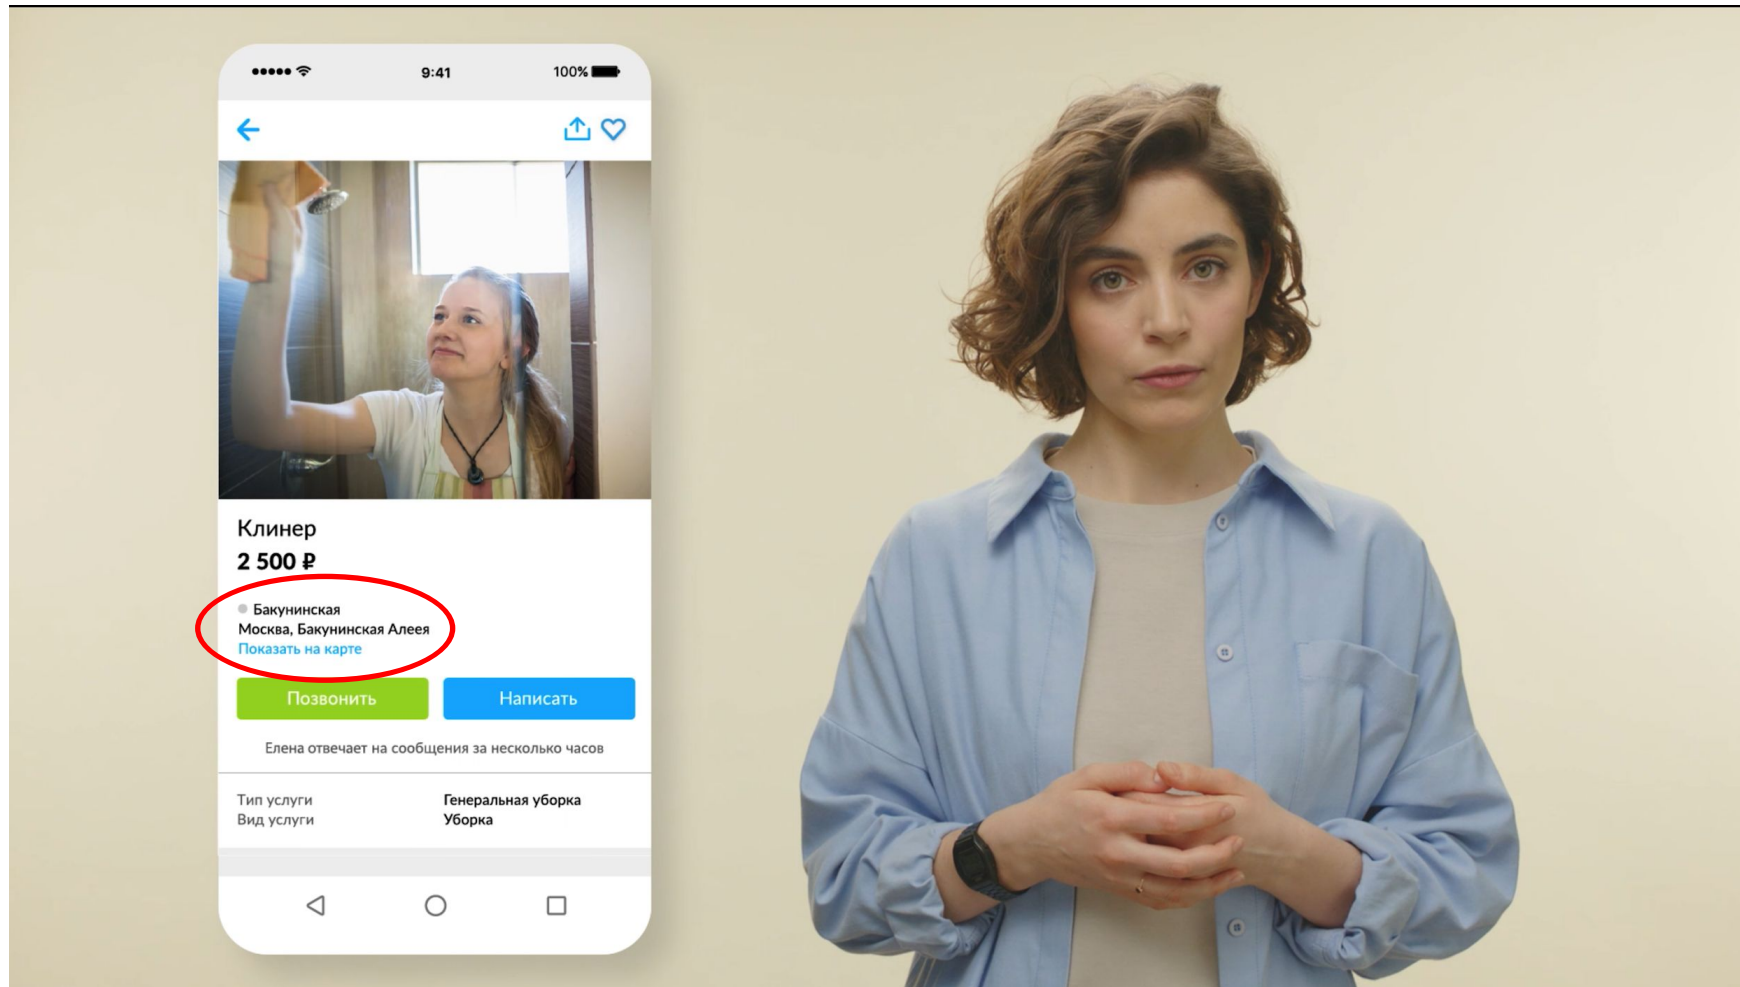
9:41

100%

Клинер

2 500 ₽

Бакунинская

Москва, Бакунинская Алеея

Показать на карте

Позвонить

Написать

Елена отвечает на сообщения за несколько часов

| Тип услуги | Генеральная уборка |
|---|---|
| Вид услуги | Уборка |